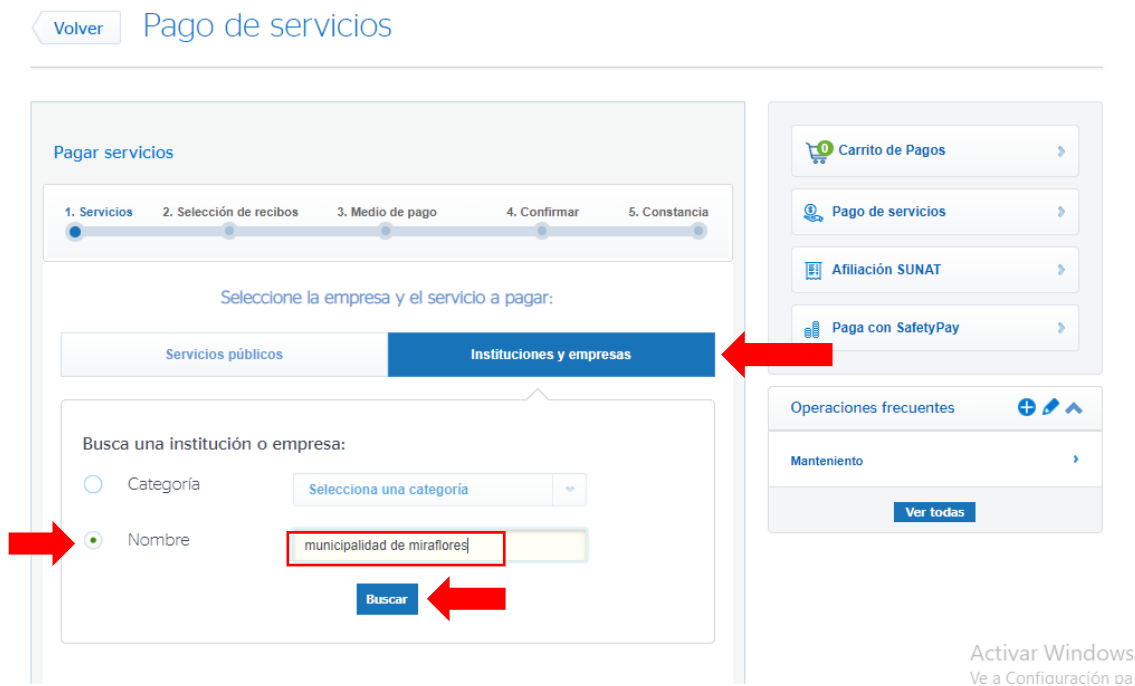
Volver

Pago de servicios

Pagar servicios

1. Servicios 2. Selección de recibos 3. Medio de pago 4. Confirmar 5. Constancia

Seleccione la empresa y el servicio a pagar:

Servicios públicos

Instituciones y empresas

Busca una institución o empresa:

Categoría

Selecciona una categoría

Nombre

municipalidad de miraflores

Buscar

0 Carrito de Pagos

Pago de servicios

Afiliación SUNAT

Paga con SafetyPay

Operaciones frecuentes

Manteniento

Ver todas

Activar Windows
Ve a Configuración pa